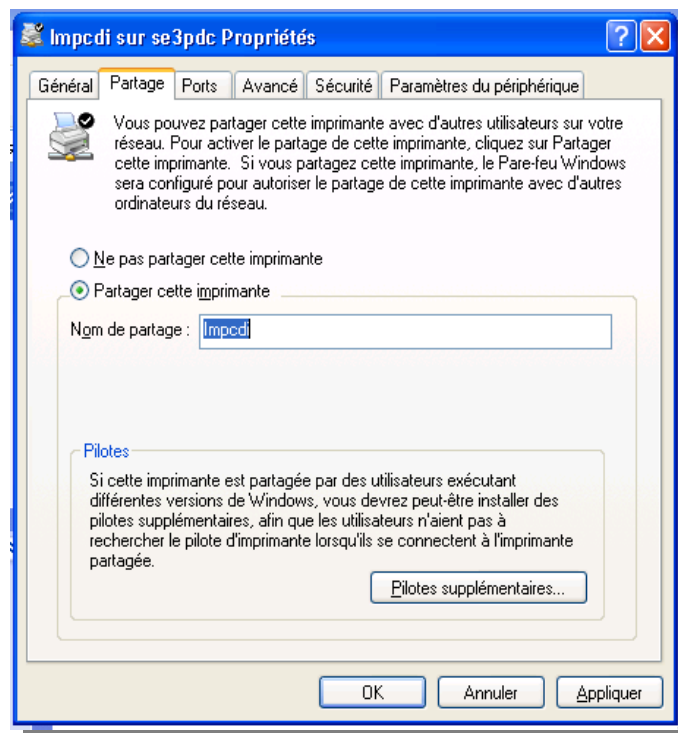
Impcdi sur se3pdc Propriétés

?

Général | Partage | Ports | Avancé | Sécurité | Paramètres du périphérique

Vous pouvez partager cette imprimante avec d'autres utilisateurs sur votre réseau. Pour activer le partage de cette imprimante, cliquez sur Partager cette imprimante. Si vous partagez cette imprimante, le Pare-feu Windows sera configuré pour autoriser le partage de cette imprimante avec d'autres ordinateurs du réseau.

Ne pas partager cette imprimante

Partager cette imprimante

Nom de partage : Impcdi

Pilotes

Si cette imprimante est partagée par des utilisateurs exécutant différentes versions de Windows, vous devrez peut-être installer des pilotes supplémentaires, afin que les utilisateurs n'aient pas à rechercher le pilote d'imprimante lorsqu'ils se connectent à l'imprimante partagée.

Pilotes supplémentaires...

OK | Annuler | Appliquer